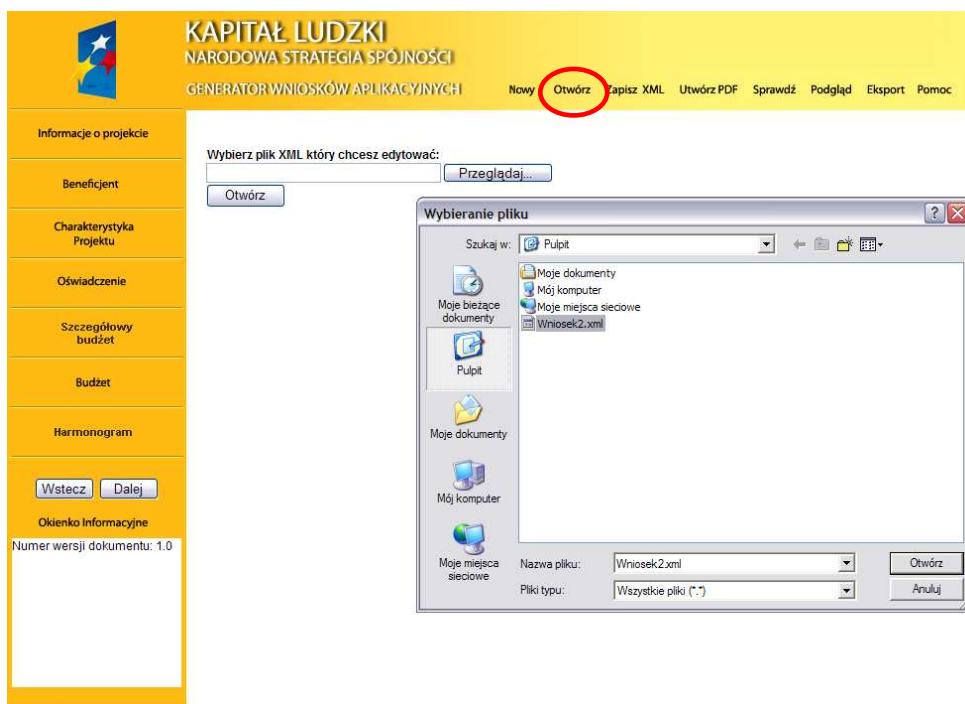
KAPITAŁ LUDZKI
NARODOWA STRATEGIA SPÓJNOŚCI
GENERATOR WNIOSKÓW APLIKACYJNYCH

Nowy Otwórz Zapisz XML Utwórz PDF Sprawdź Podgląd Eksport Pomoc

Informacje o projekcie
Beneficjent
Charakterystyka Projektu
Oświadczenie
Szczegółowy budżet
Budżet
Harmonogram

Wstecz Dalej
Okienko Informacyjne
Numer wersji dokumentu: 1.0

Wybierz plik XML który chcesz edytować:
Przeglądaj...
Otwórz

Wybieranie pliku
Szukaj w: Pulpit
Moje bieżące dokumenty
Pulpit
Moje dokumenty
Mój komputer
Moje miejsca sieciowe
Moje dokumenty
Mój komputer
Moje miejsca sieciowe
Wniosek2.xml
Nazwa pliku: Wniosek2.xml
Pliki typu: Wszystkie pliki (*.*)
Otwórz
Anuluj